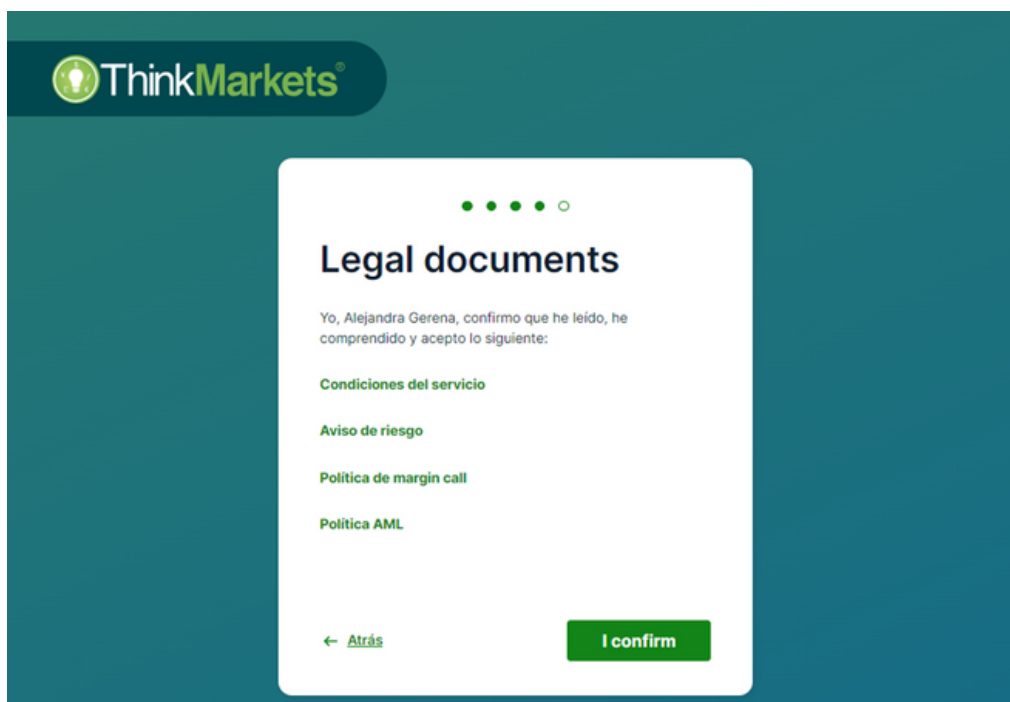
ThinkMarkets®

Legal documents

Yo, Alejandra Gerena, confirmo que he leído, he comprendido y acepto lo siguiente:

Condiciones del servicio

Aviso de riesgo

Política de margin call

Política AML

← Atrás

I confirm